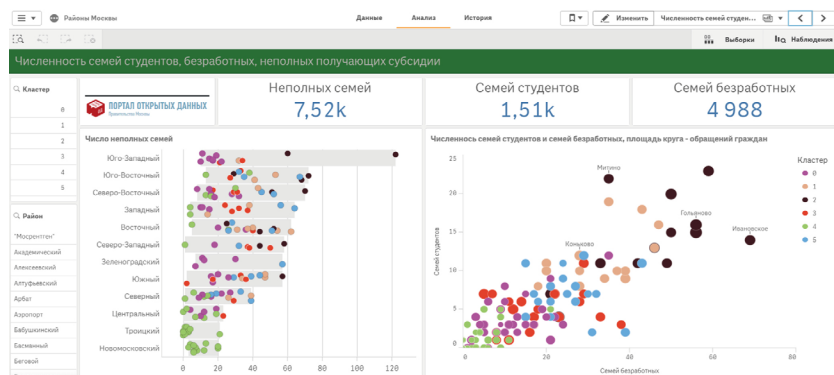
Районы Москвы

Данные Анализ История

Изменить Численность семей студен...

Выборки Наблюдения

Численность семей студентов, безработных, неполных получающих субсидии

Кластер
0
1
2
3
4
5

Район
"Мосрентген"
Академический
Алексеевский
Алтуфьевский
Арбат
Аэропорт
Бабушкинский
Басманный
Беговой

ПОРТАЛ ОТКРЫТЫХ ДАННЫХ
Правительство Москвы

Неполных семей
7,52k

Семей студентов
1,51k

Семей безработных
4 988

Число неполных семей

Юго-Западный
Юго-Восточный
Северо-Восточный
Западный
Восточный
Северо-Западный
Зеленоградский
Южный
Северный
Центральный
Троицкий
Новомосковский

0 20 40 60 80 100 120

Численность семей студентов и семей безработных, площадь круга - обращений граждан

Кластер
0
1
2
3
4
5

Митино
Гольяново
Ивановское
Коньково

Семей студентов
25
20
15
10
5
0

0 20 40 60 80
Семей безработных